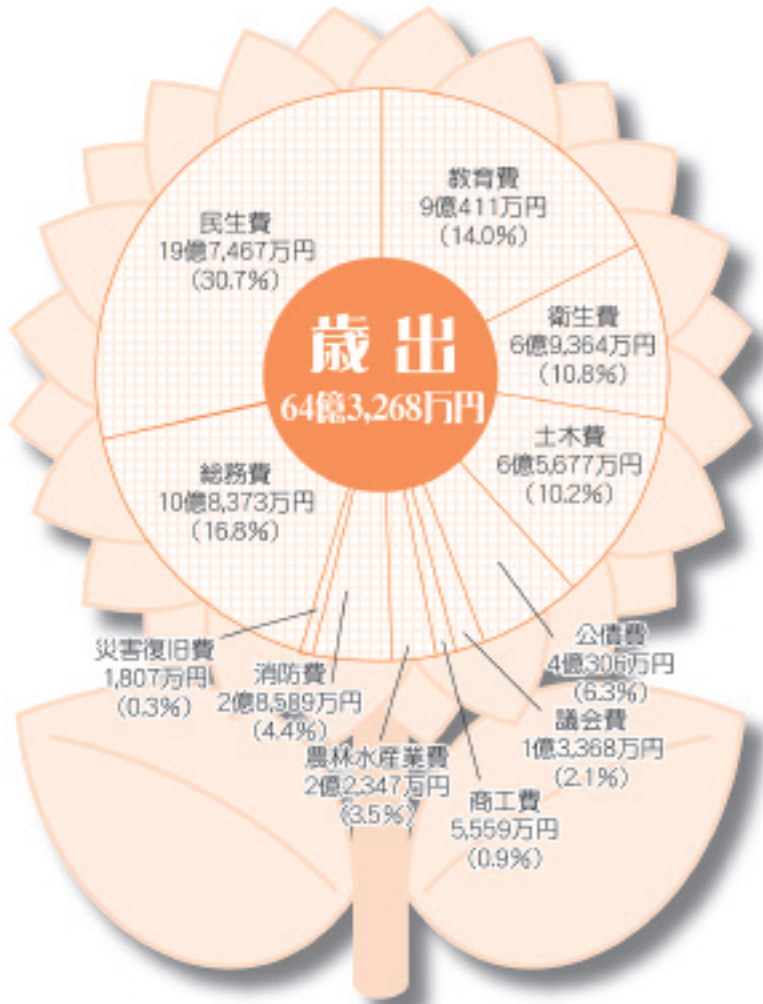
歳出
64億3,268万円

教育費
9億411万円
（14.0%）

衛生費
6億9,364万円
（10.8%）

土木費
6億5,677万円
（10.2%）

公債費
4億306万円
（6.3%）

議会費
1億3,368万円
（2.1%）

商工費
5,559万円
（0.9%）

農林水産業費
2億2,347万円
（3.5%）

消防費
2億8,589万円
（4.4%）

災害復旧費
1,807万円
（0.3%）

総務費
10億8,373万円
（16.8%）

民生費
19億7,467万円
（30.7%）